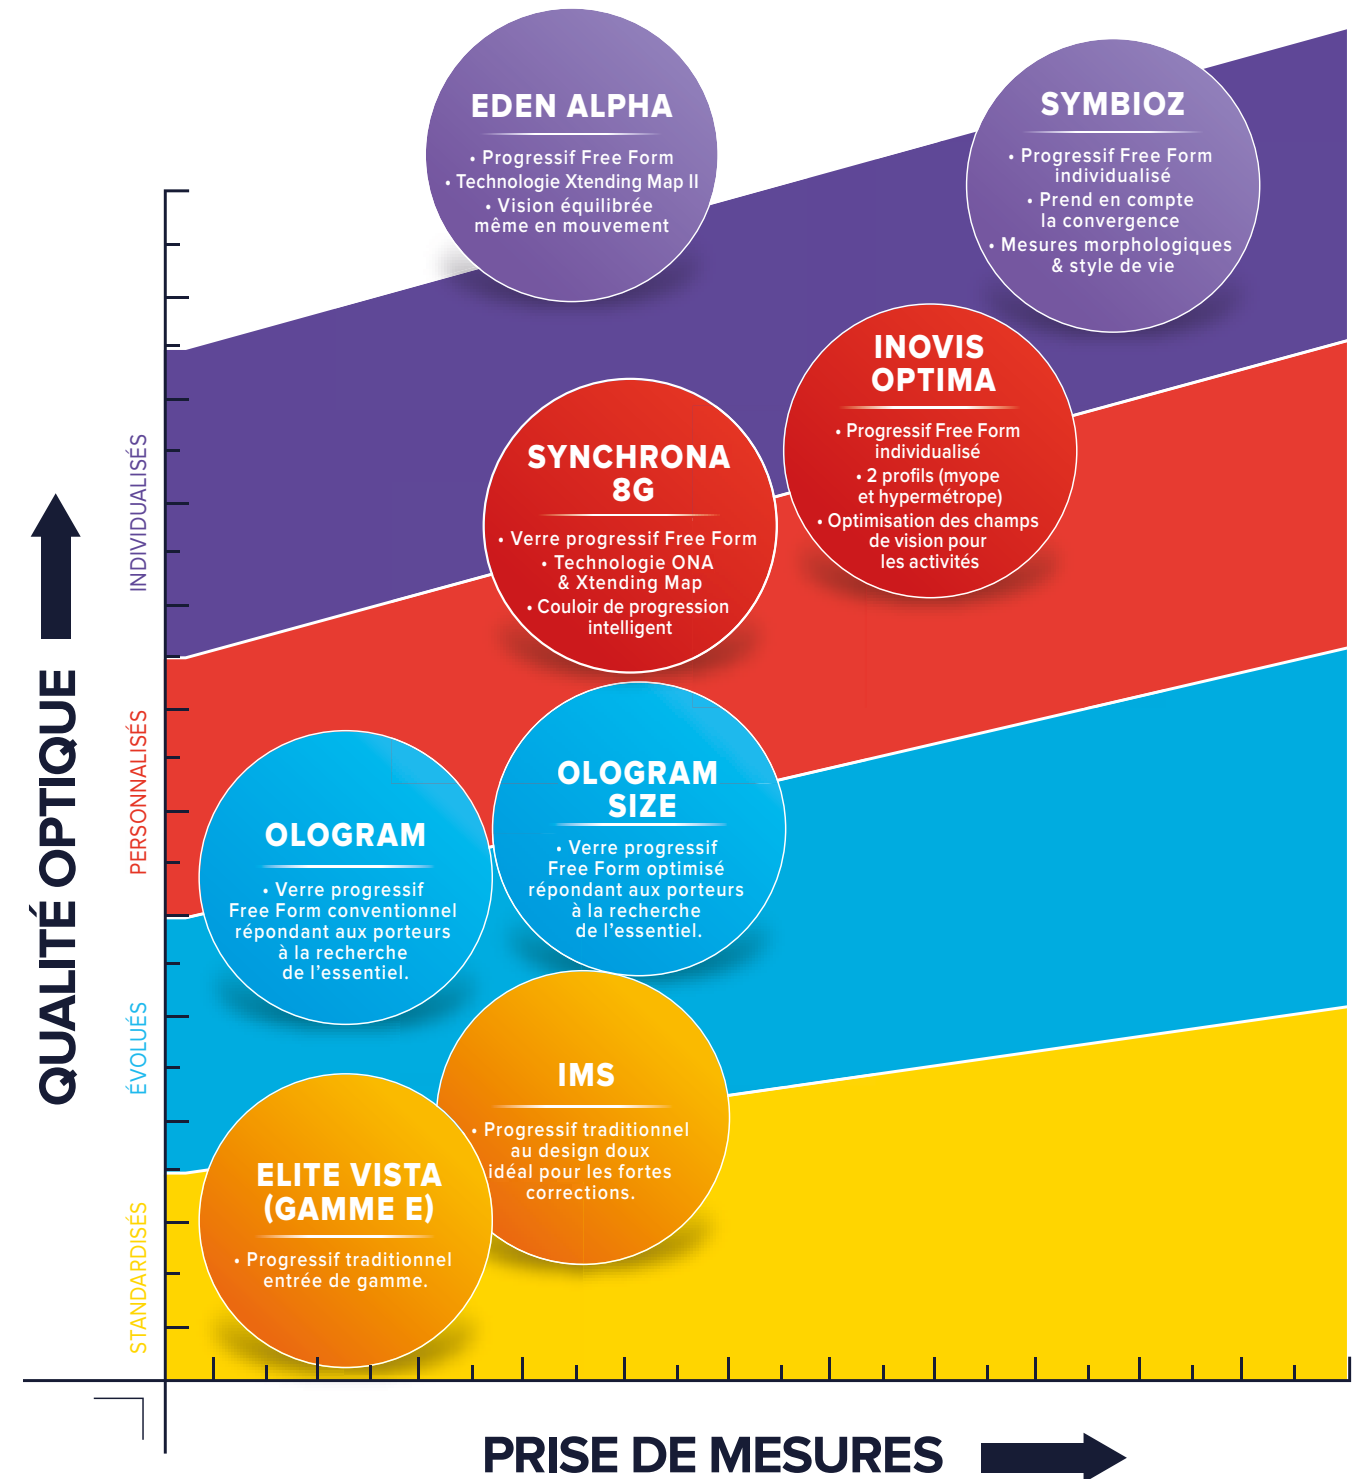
EDEN ALPHA
• Progressif Free Form
• Technologie Xtending Map II
• Vision équilibrée même en mouvement

SYMBIOZ
• Progressif Free Form individualisé
• Prend en compte la convergence
• Mesures morphologiques & style de vie

INOVIS OPTIMA
• Progressif Free Form individualisé
• 2 profils (myope et hypermétrope)
• Optimisation des champs de vision pour les activités

SYNCHRONA 8G
• Verre progressif Free Form
• Technologie ONA & Xtending Map
• Couloir de progression intelligent

OLOGRAM SIZE
• Verre progressif Free Form optimisé répondant aux porteurs à la recherche de l'essentiel.

OLOGRAM
• Verre progressif Free Form conventionnel répondant aux porteurs à la recherche de l'essentiel.

IMS
• Progressif traditionnel au design doux idéal pour les fortes corrections.

ELITE VISTA (GAMME E)
• Progressif traditionnel entrée de gamme.

INDIVIDUALISÉS
PERSONNALISÉS
ÉVOLUÉS
STANDARDISÉS

QUALITÉ OPTIQUE

PRISE DE MESURES